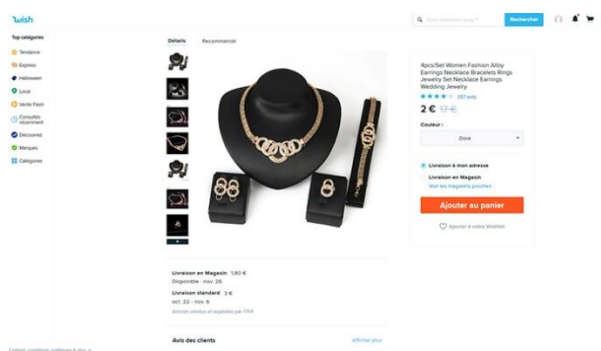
wish

Vous cherchez quoi ?
Rechercher

Top catégories
Tendance
Express
Halloween
Local
Vente Flash
Consultés récemment
Découvrez
Marques
Catégories

Détails
Recommandé

4pcs/Set Women Fashion Alloy Earrings Necklace Bracelets Rings Jewelry Set Necklace Earrings Wedding Jewelry
(157 avis)
2 € 17 €

Couleur :
Doré

Livraison à mon adresse
Livraison en Magasin
Voir les magasins proches
Ajouter au panier
Ajouter à votre Wishlist

Livraison en Magasin 1,80 €
Disponible : nov. 26
Livraison standard 3 €
oct. 22 - nov. 6
Articles vendus et expédiés par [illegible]

Avis des clients
Afficher plus

Contact, conditions, politiques & plus